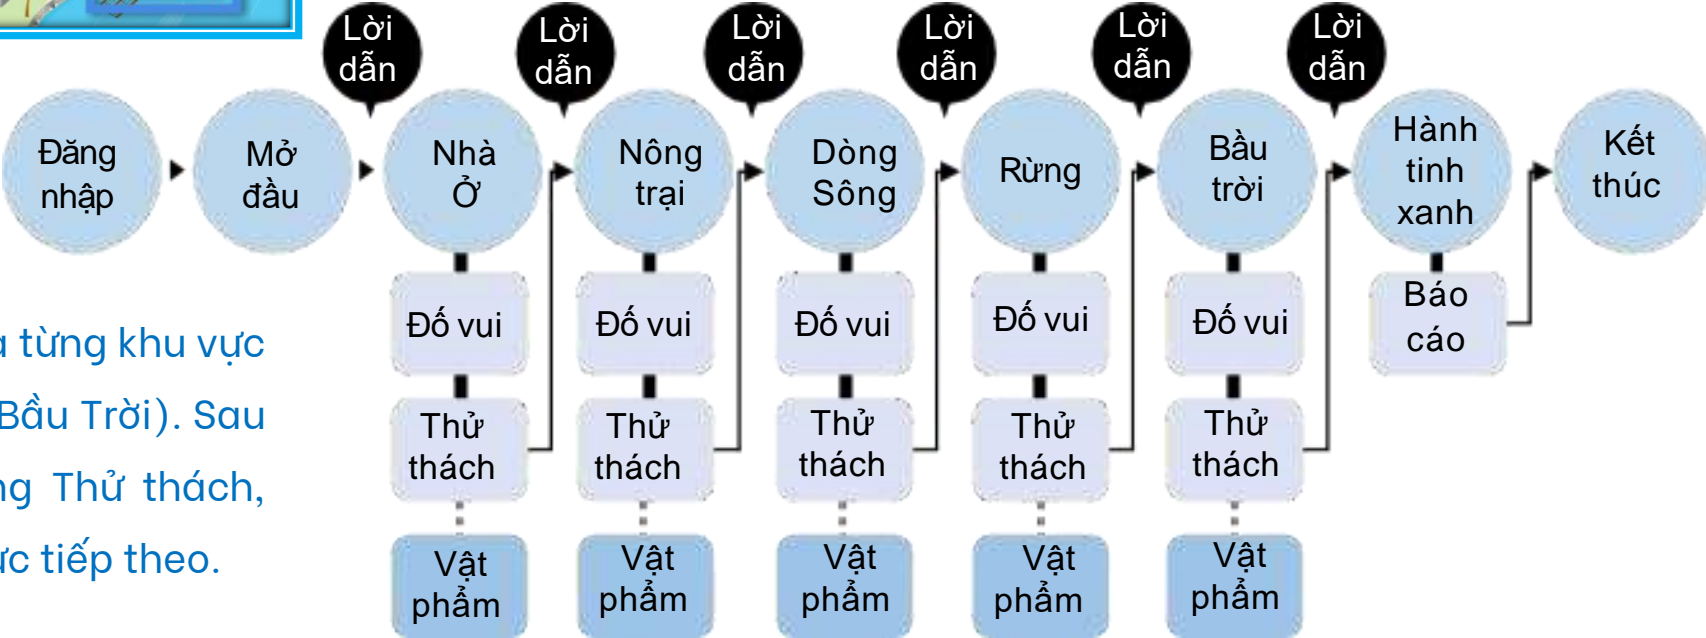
Lời dẫn
Lời dẫn
Lời dẫn
Lời dẫn
Lời dẫn
Lời dẫn

Đăng nhập
Mở đầu
Nhà Ở
Nông trại
Dòng Sông
Rừng
Bầu trời
Hành tinh xanh
Kết thúc

Đố vui
Đố vui
Đố vui
Đố vui
Đố vui
Báo cáo

Thử thách
Thử thách
Thử thách
Thử thách
Thử thách

Vật phẩm
Vật phẩm
Vật phẩm
Vật phẩm
Vật phẩm

a từng khu vực
Bầu Trời). Sau
ng Thử thách,
rc tiếp theo.